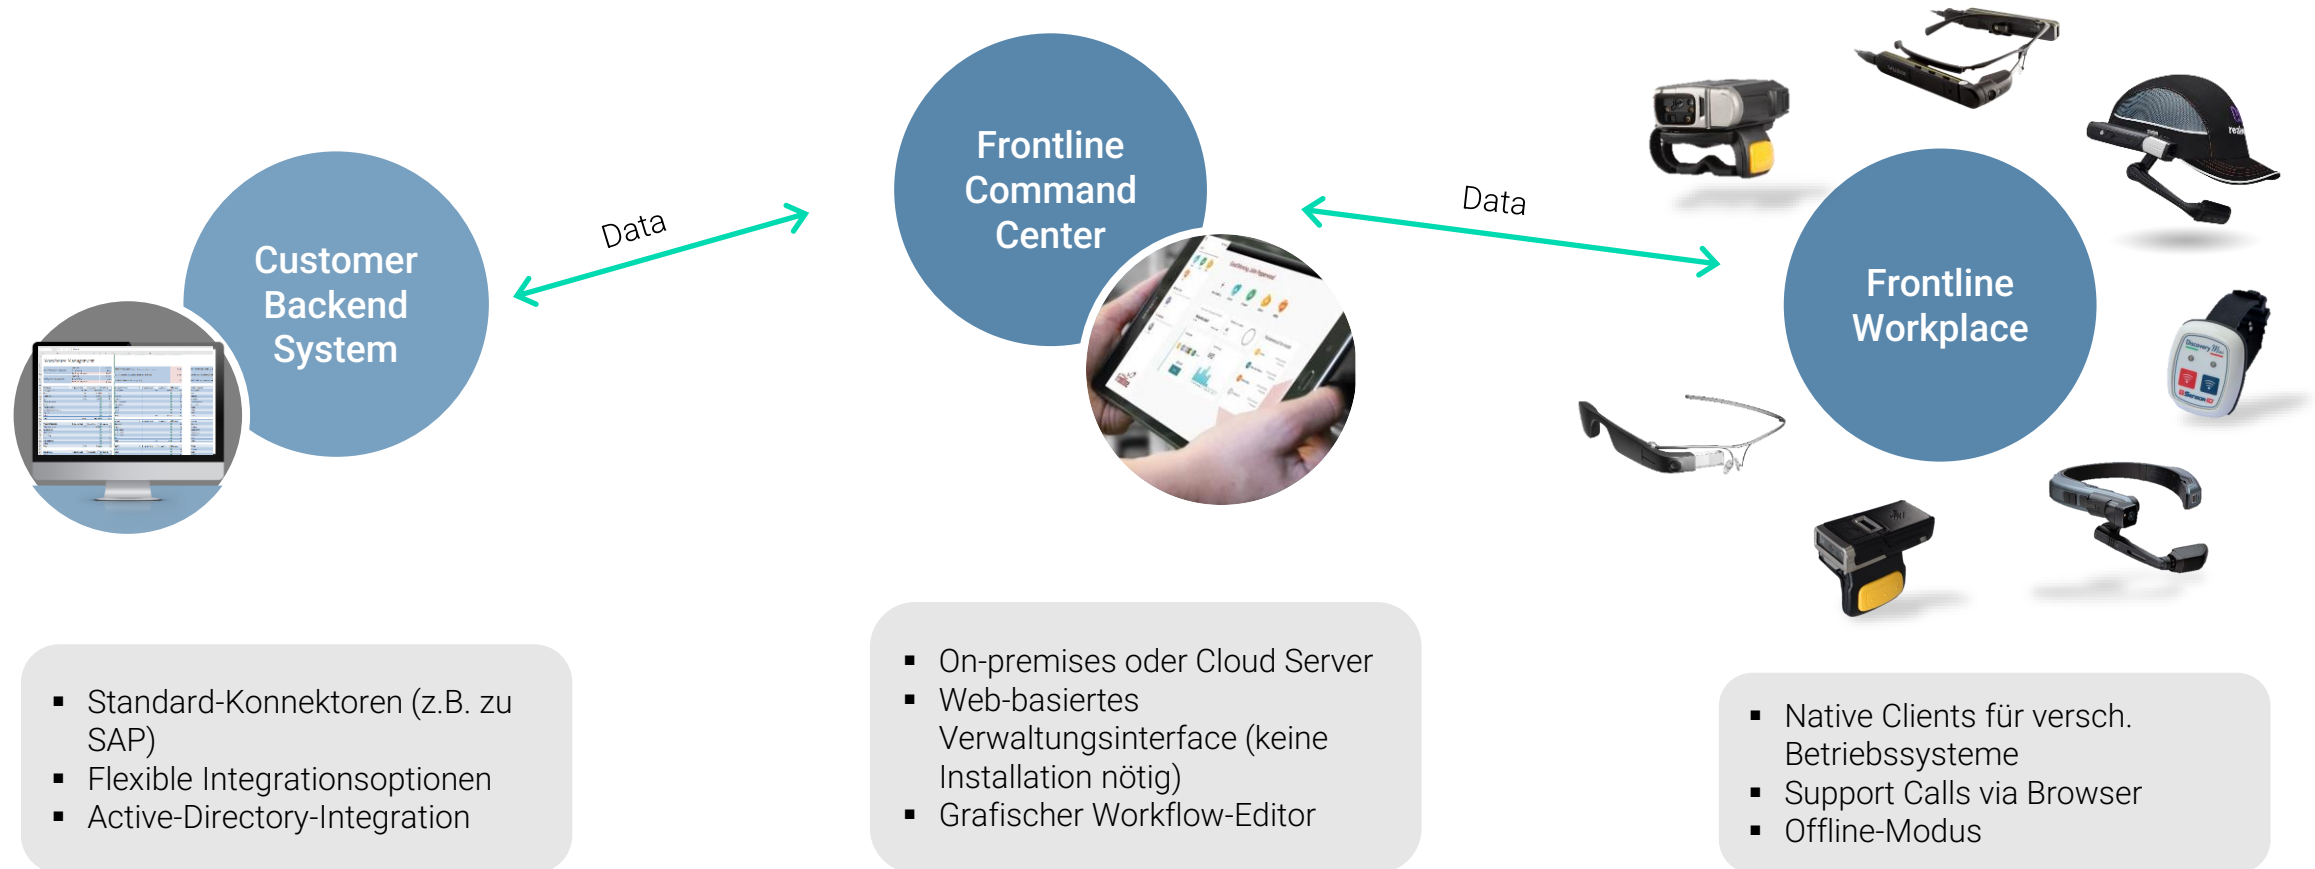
Customer Backend System

Data

Frontline Command Center

Data

Frontline Workplace

- Standard-Konnektoren (z.B. zu SAP)
- Flexible Integrationsoptionen
- Active-Directory-Integration

- On-premises oder Cloud Server
- Web-basiertes Verwaltungsinterface (keine Installation nötig)
- Grafischer Workflow-Editor

- Native Clients für versch. Betriebssysteme
- Support Calls via Browser
- Offline-Modus